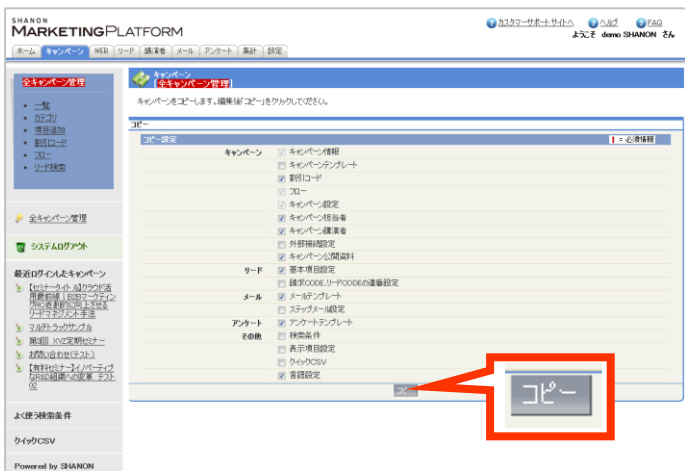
SHANON
MARKETINGPLATFORM

カスタマーサポートサイトへ ヘルプ FAQ
ようこそ demo SHANON さん

ホーム キャンペーン WEB リード 購買者 メール アンケート 集計 設定

全キャンペーン管理

- 一覧
- カテゴリ
- 項目追加
- 割引コード
- フロー
- リード検索

全キャンペーン管理

システムログアウト

最近ログインしたキャンペーン

【セミナータイトル】クラウド活用最前線！B2Bマーケティングの売上げ向上を狙うリードマネジメント手法
マルチトラックサンプル
第3回 XYZ定期セミナー
お問い合わせ(テスト)
【有料セミナー】イノベーティブなR&D組織への変革 テスト

よく使う検索条件

クイックCSV

Powered by SHANON

キャンペーン
【全キャンペーン管理】

キャンペーンをコピーします。編集後「コピー」をクリックしてください。

コピー

コピー設定 | = 必須情報

| | |
|---|---|
| キャンペーン | ☑ キャンペーン情報 |
| | ☐ キャンペーンテンプレート |
| | ☑ 割引コード |
| | ☑ フロー |
| | ☑ キャンペーン設定 |
| | ☑ キャンペーン担当者 |
| | ☑ キャンペーン講演者 |
| | ☐ 外部接続設定 |
| | ☑ キャンペーン公開資料 |
| リード | ☑ 基本項目設定 |
| | ☐ 請求CODE,リードCODEの連番設定 |
| メール | ☑ メールテンプレート |
| | ☐ ステップメール設定 |
| アンケート | ☑ アンケートテンプレート |
| その他 | ☐ 検索条件 |
| | ☐ 表示項目設定 |
| | ☐ クイックCSV |
| | ☑ 言語設定 |

コピー

コピー